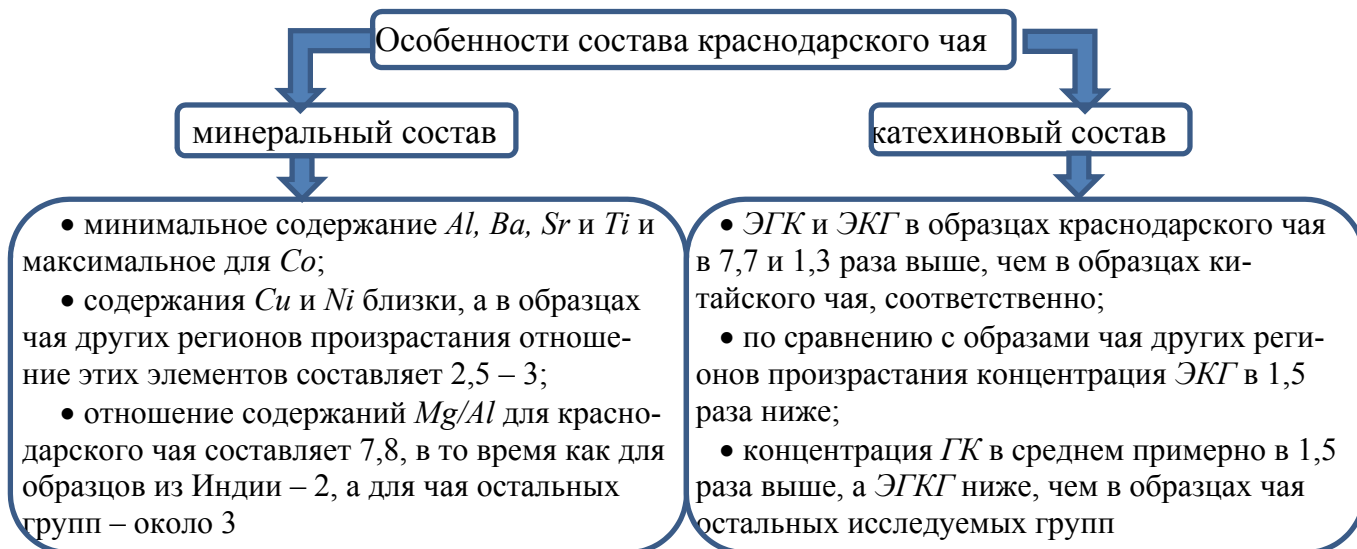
Особенности состава краснодарского чая

минеральный состав

• минимальное содержание *Al, Ba, Sr* и *Ti* и максимальное для *Co*;

• содержания *Cu* и *Ni* близки, а в образцах чая других регионов произрастания отношение этих элементов составляет 2,5 – 3;

• отношение содержаний *Mg/Al* для краснодарского чая составляет 7,8, в то время как для образцов из Индии – 2, а для чая остальных групп – около 3

катехиновый состав

• *ЭГК* и *ЭКГ* в образцах краснодарского чая в 7,7 и 1,3 раза выше, чем в образцах китайского чая, соответственно;

• по сравнению с образами чая других регионов произрастания концентрация *ЭКГ* в 1,5 раза ниже;

• концентрация *ГК* в среднем примерно в 1,5 раза выше, а *ЭГКГ* ниже, чем в образцах чая остальных исследуемых групп